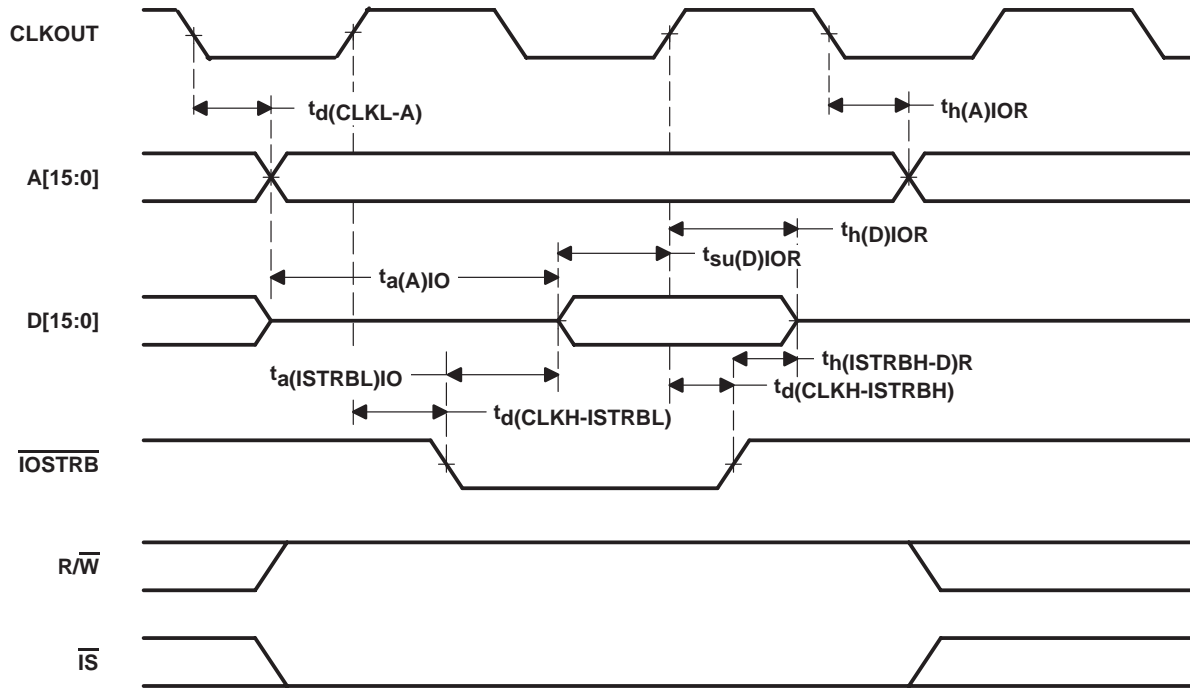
CLKOUT

$t_{d(CLKL-A)}$

$t_{h(A)IOR}$

A[15:0]

$t_{h(D)IOR}$

$t_{a(A)IO}$

$t_{su(D)IOR}$

D[15:0]

$t_{h(ISTRBH-D)R}$

$t_{a(ISTRBL)IO}$

$t_{d(CLKH-ISTRBH)}$

$t_{d(CLKH-ISTRBL)}$

$\overline{IOSTRB}$

$R/\overline{W}$

$\overline{IS}$